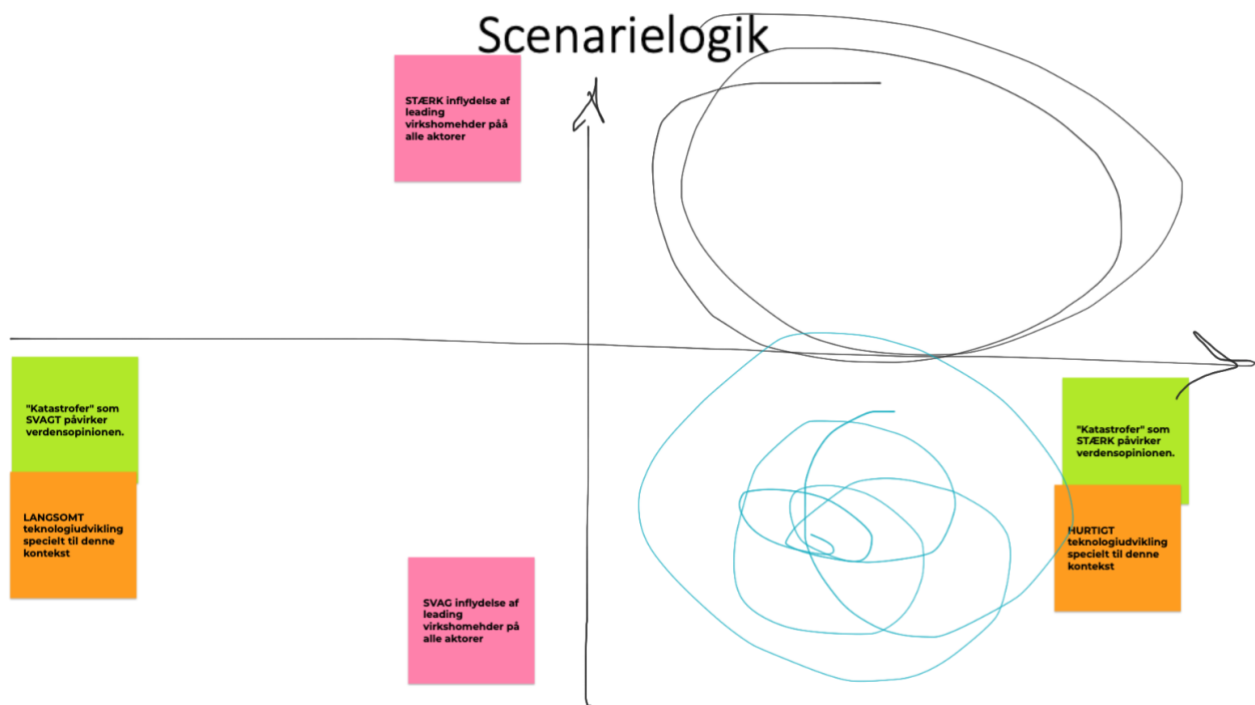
Scenarielogik

STÆRK inflydelse af leading virkshomehder påå alle aktorer

"Katastrofer" som SVAGT påvirker verdensopinionen.

LANGSOMT teknologiudvikling specielt til denne kontekst

"Katastrofer" som STÆRK påvirker verdensopinionen.

HURTIGT teknologiudvikling specielt til denne kontekst

SVAG inflydelse af leading virkshomehder på alle aktorer